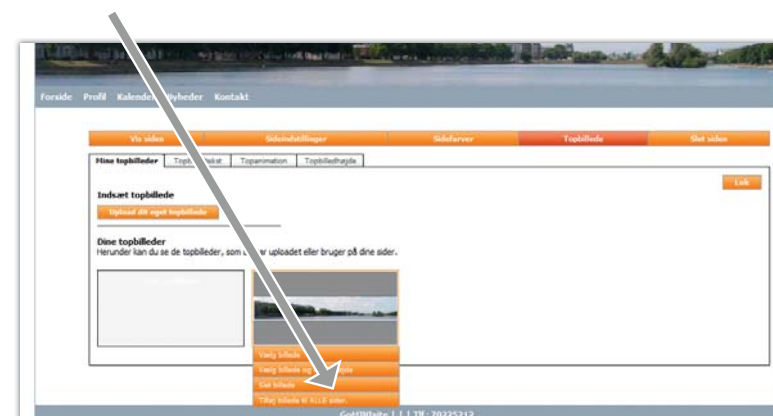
Forside Profil Kalender Nyheder Kontakt

| Vis siden | Sideindstillinger | Sidefarver | Topbillede | Slet siden |
|---|---|---|---|---|

Mine topbilleder | Topb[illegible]ekst | Topanimation | Topbilledhøjde

Luk

Indsæt topbillede

Upload dit eget topbillede

Dine topbilleder

Herunder kan du se de topbilleder, som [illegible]er uploadet eller bruger på dine sider.

Vælg billede

Vælg billede og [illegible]

Slet billede

Tilføj billede til ALLE sider.

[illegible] | | Tlf: 70225212